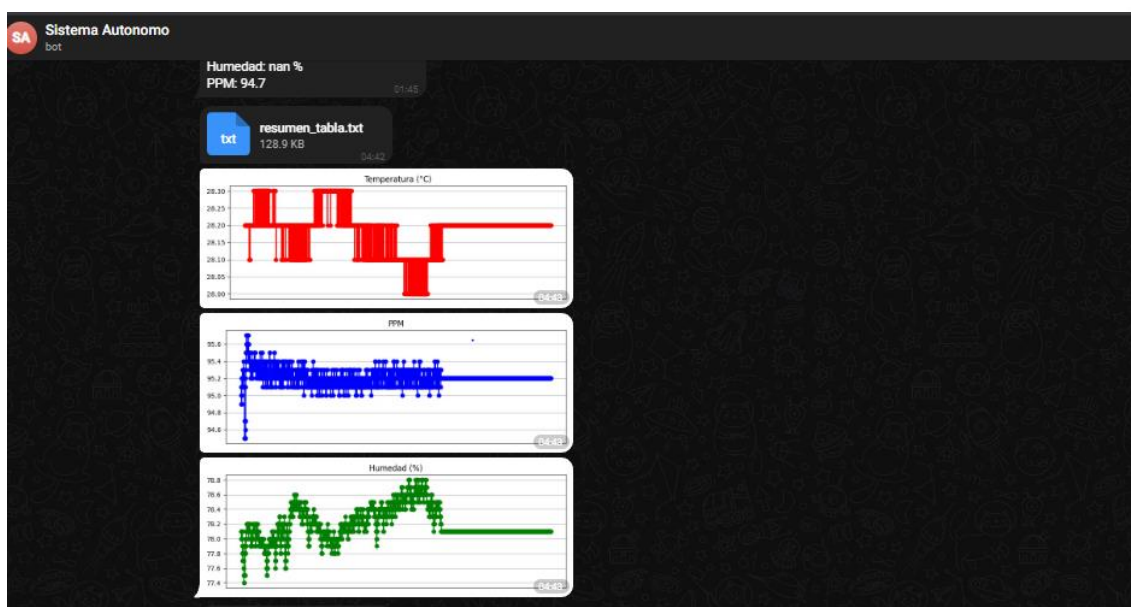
SA Sistema Autonomo
bot

Humedad: nan %
PPM: 94.7
01:45

txt resumen_tabla.txt
128.9 KB
04:42

Temperatura (°C)
28.30
28.25
28.20
28.15
28.10
28.05
28.00
04:42

PPM
95.6
95.4
95.2
95.0
94.8
04:42

Humedad (%)
78.8
78.6
78.4
78.2
78.0
77.8
77.6
77.4
04:42